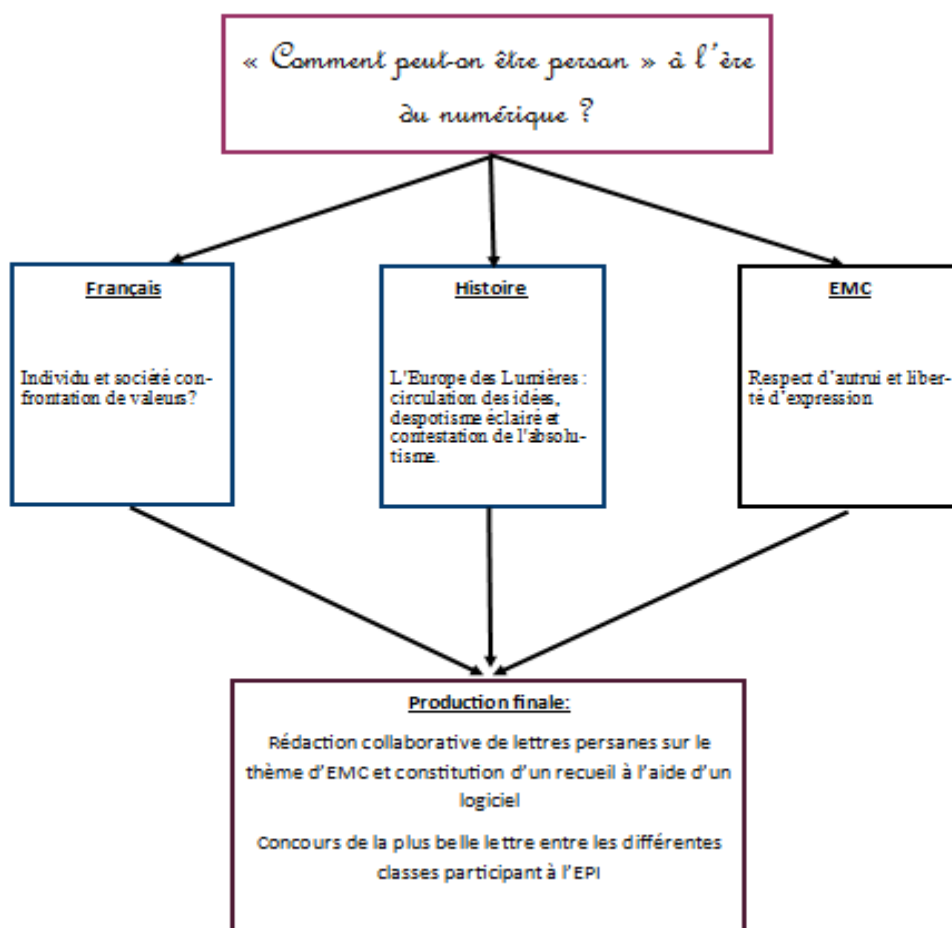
« Comment peut-on être persan » à l'ère du numérique ?

Français

Individu et société confrontation de valeurs?

Histoire

L'Europe des Lumières : circulation des idées, despotisme éclairé et contestation de l'absolutisme.

EMC

Respect d'autrui et liberté d'expression

Production finale:

Rédaction collaborative de lettres persanes sur le thème d'EMC et constitution d'un recueil à l'aide d'un logiciel

Concours de la plus belle lettre entre les différentes classes participant à l'EPI